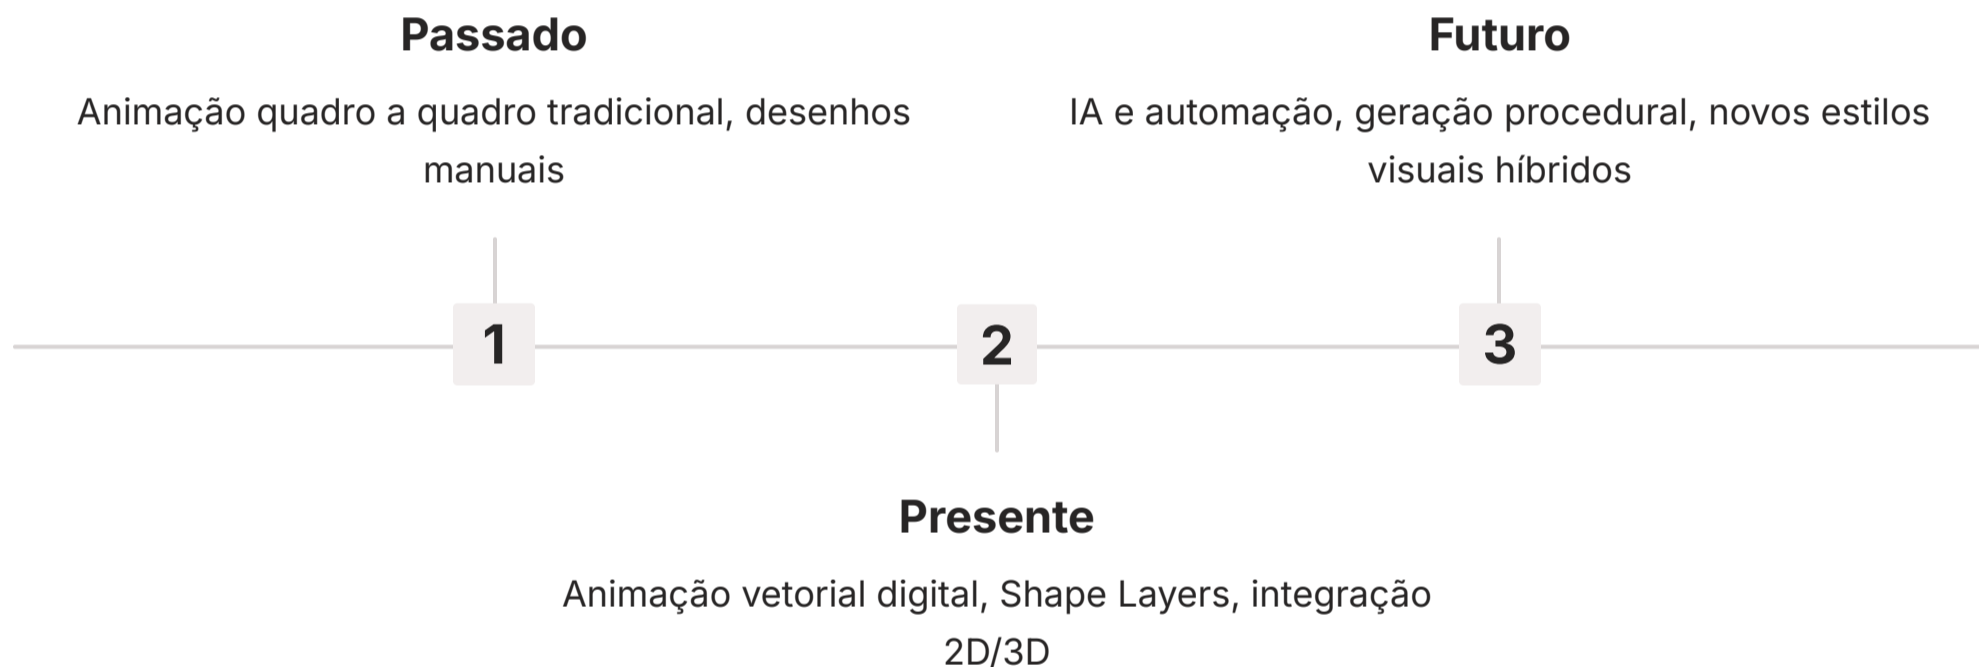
Passado

Animação quadro a quadro tradicional, desenhos manuais

Futuro

IA e automação, geração procedural, novos estilos visuais híbridos

1

2

3

Presente

Animação vetorial digital, Shape Layers, integração 2D/3D